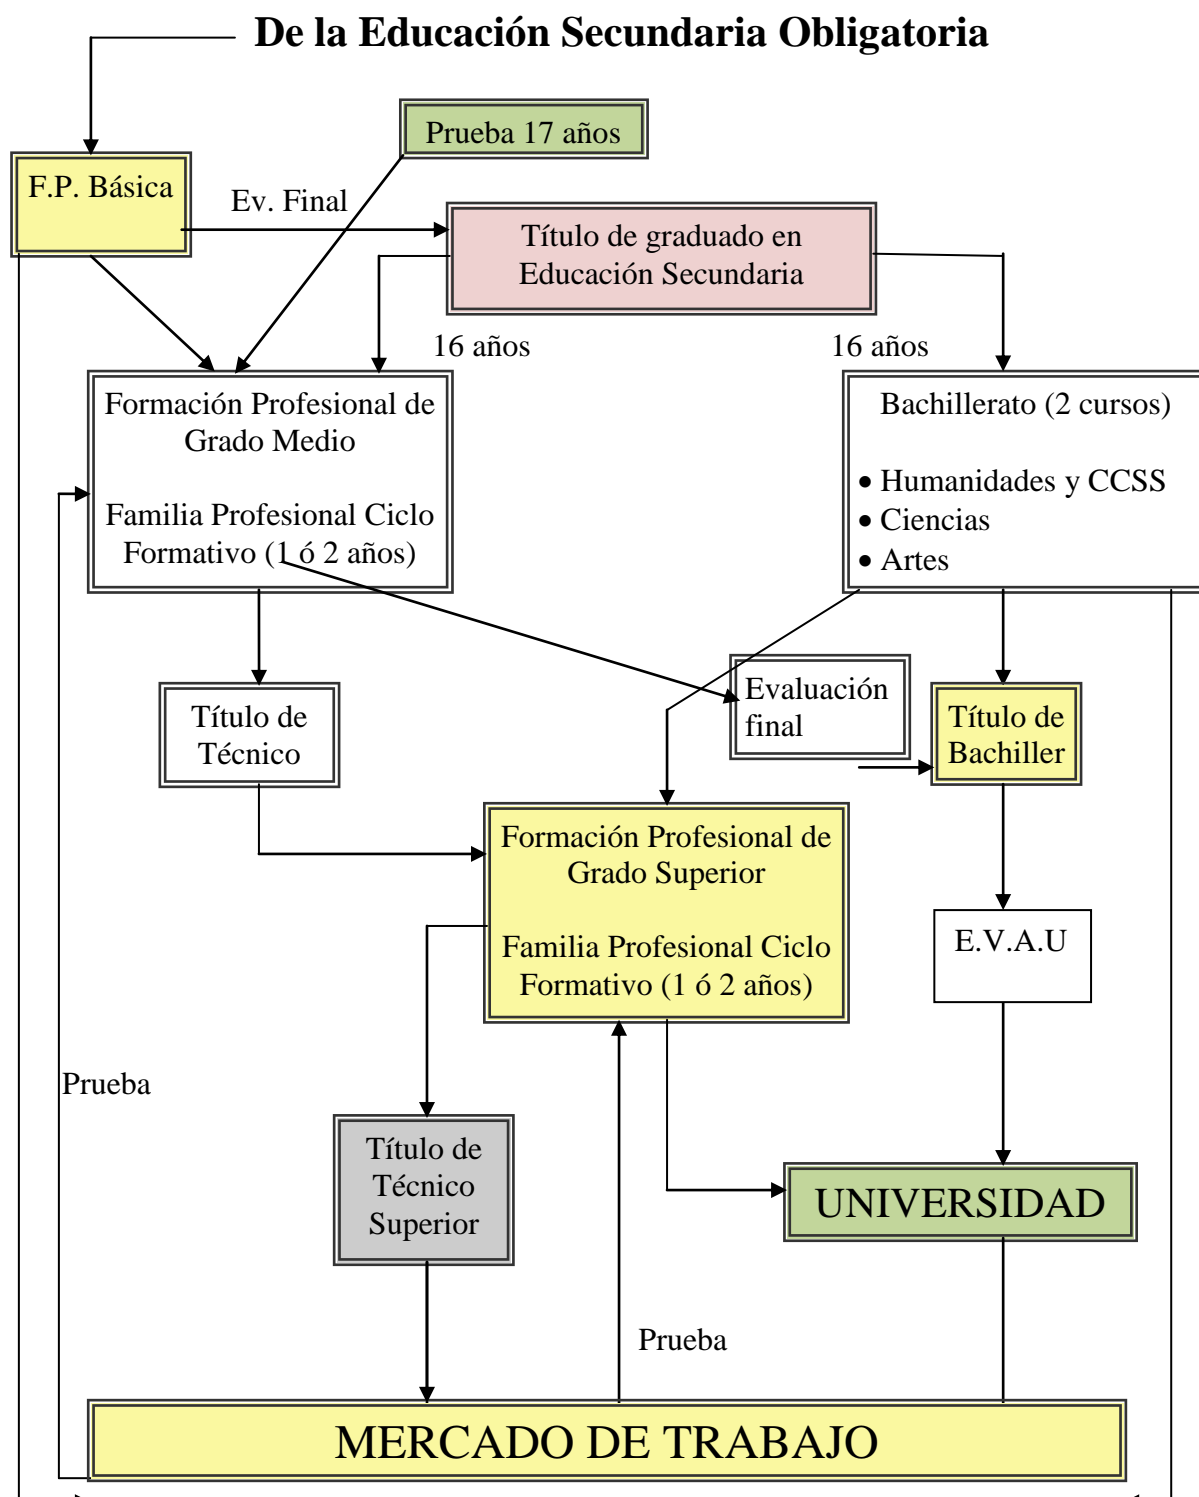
De la Educación Secundaria Obligatoria

Prueba 17 años

F.P. Básica

Ev. Final

Título de graduado en Educación Secundaria

16 años

16 años

Formación Profesional de Grado Medio

Familia Profesional Ciclo Formativo (1 ó 2 años)

Bachillerato (2 cursos)

• Humanidades y CCSS
• Ciencias
• Artes

Evaluación final

Título de Técnico

Título de Bachiller

Formación Profesional de Grado Superior

Familia Profesional Ciclo Formativo (1 ó 2 años)

E.V.A.U

Prueba

Título de Técnico Superior

UNIVERSIDAD

Prueba

MERCADO DE TRABAJO